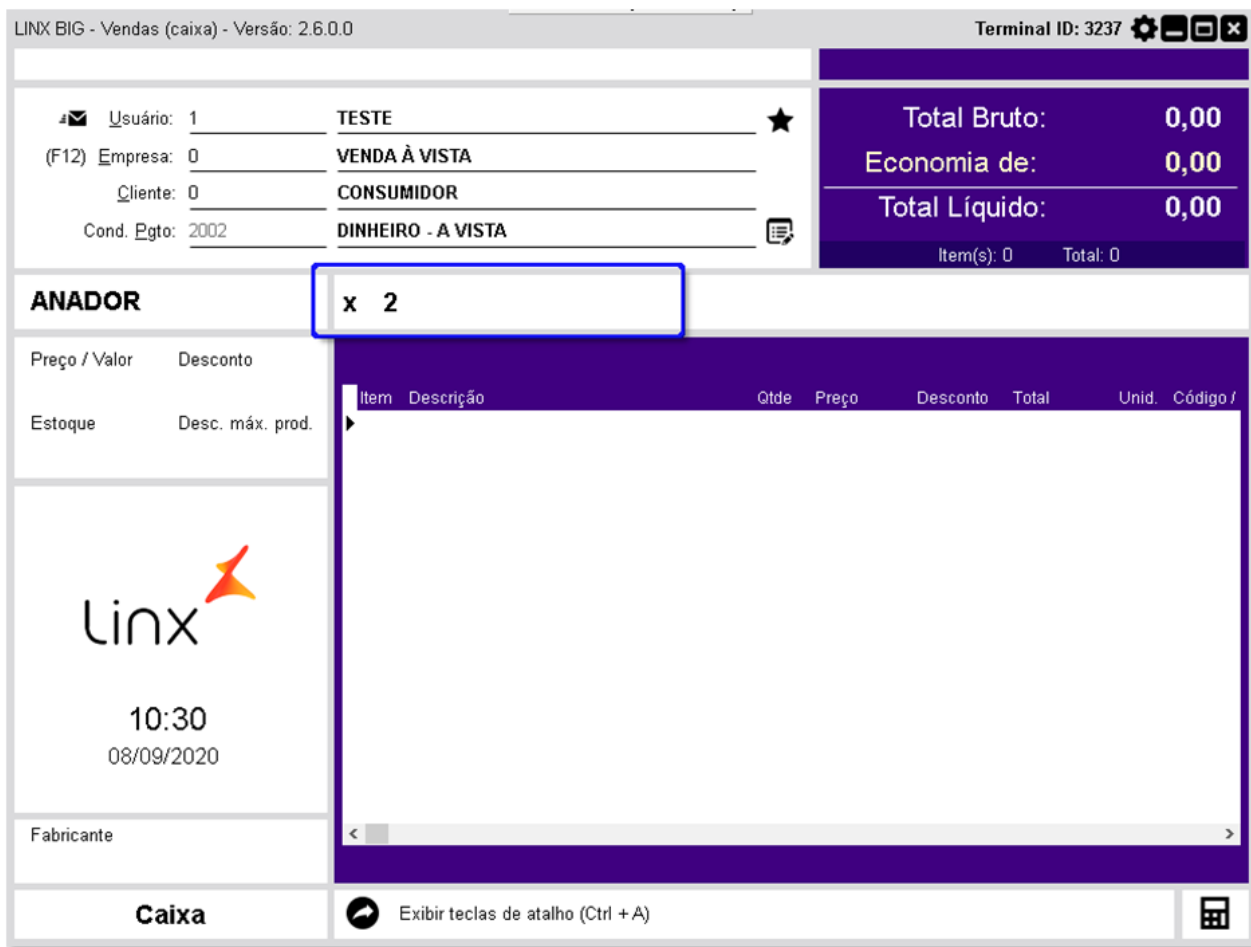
LINX BIG - Vendas (caixa) - Versão: 2.6.0.0

Terminal ID: 3237

Usuário: 1 TESTE
(F12) Empresa: 0 VENDA À VISTA
Cliente: 0 CONSUMIDOR
Cond. Pgto: 2002 DINHEIRO - A VISTA

Total Bruto: 0,00
Economia de: 0,00
Total Líquido: 0,00
Item(s): 0 Total: 0

ANADOR

x 2

Preço / Valor
Desconto
Estoque
Desc. máx. prod.

| Item | Descrição | Qtde | Preço | Desconto | Total | Unid. | Código / |
|---|---|---|---|---|---|---|---|

linx

10:30
08/09/2020

Fabricante

Caixa

Exibir teclas de atalho (Ctrl + A)